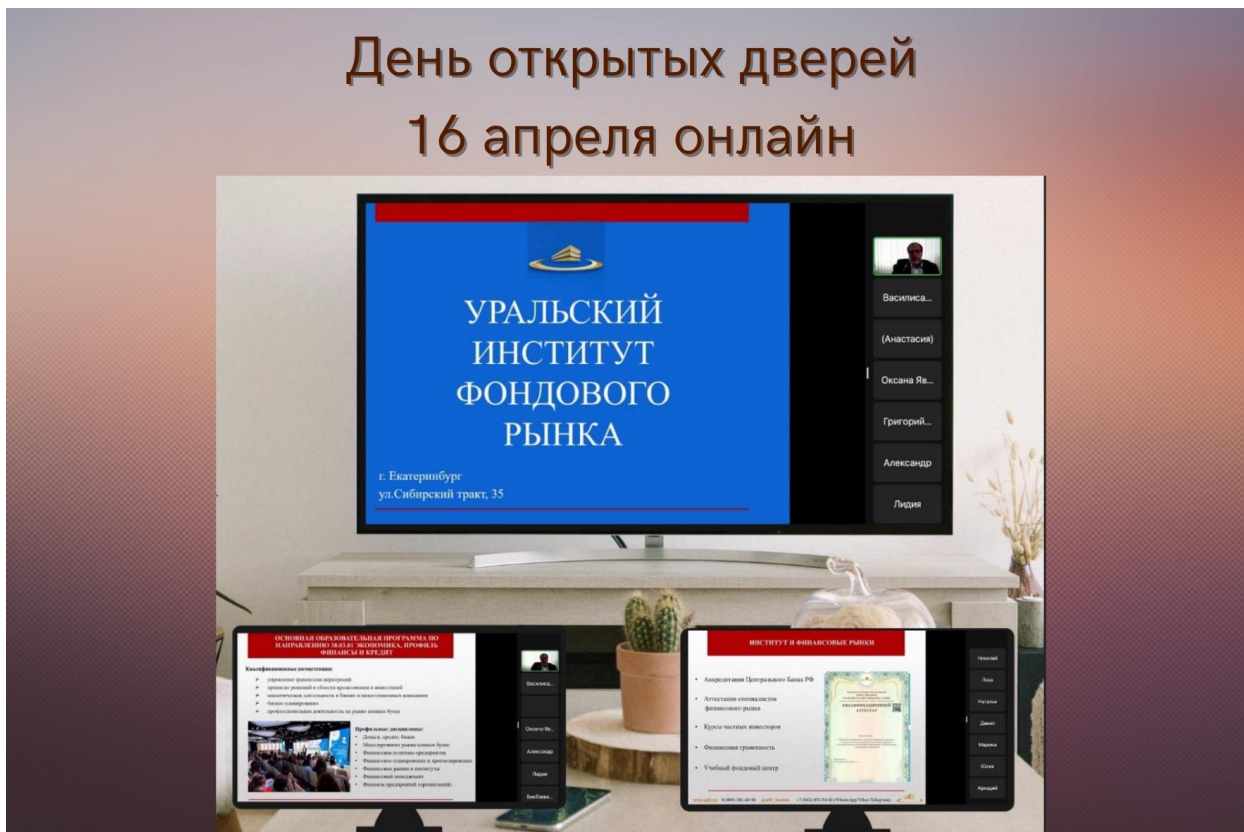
День открытых дверей
16 апреля онлайн

УРАЛЬСКИЙ ИНСТИТУТ ФОНДОВОГО РЫНКА

г. Екатеринбург
ул.Сибирский тракт, 35

Василиса...
(Анастасия)
Оксана Яв...
Григорий...
Александр
Лидия

ОСНОВНАЯ ОБРАЗОВАТЕЛЬНАЯ ПРОГРАММА ПО НАПРАВЛЕНИЮ 38.03.01 ЭКОНОМИКА, ПРОФИЛЬ ФИНАНСЫ И КРЕДИТ

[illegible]

Василиса...
Оксана Яв...
Александр
Лидия
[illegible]

ИНСТИТУТ И ФИНАНСОВЫЕ РЫНКИ

Аккредитация Центрального Банка РФ
Аттестация специалистов финансового рынка
Курсы частных инвесторов
Финансовая грамотность
Учебный фондовый центр

Николай
Лиза
Наталья
Данил
Марина
Юлия
Аркадий